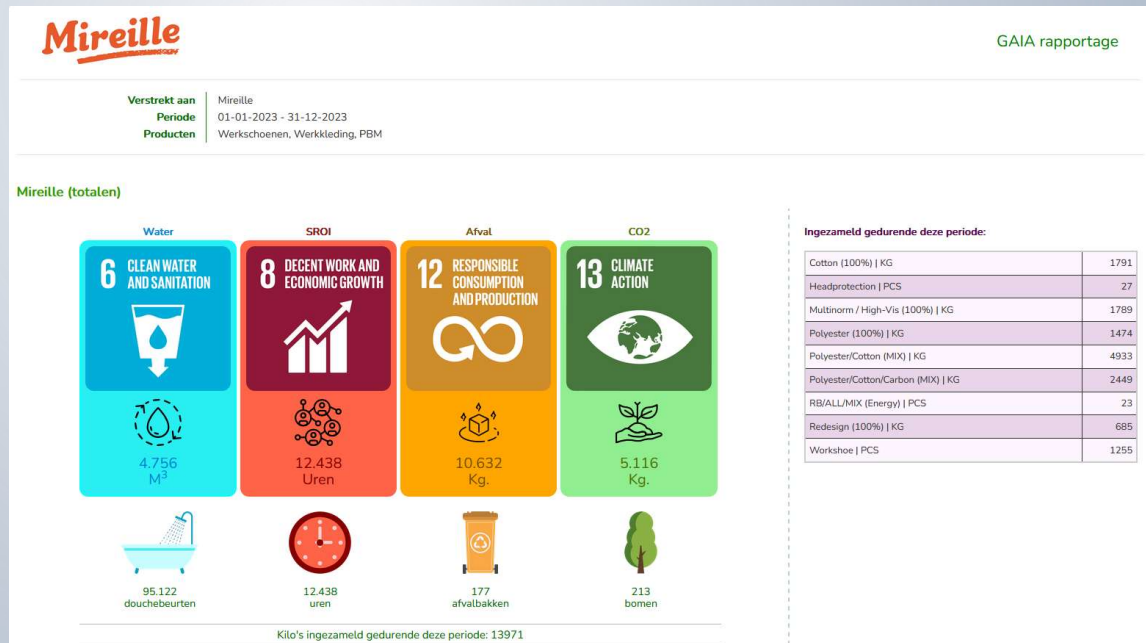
Mireille

GAIA rapportage

Verstrekt aan | Mireille
Periode | 01-01-2023 - 31-12-2023
Producten | Werkschoenen, Werkkleding, PBM

Mireille (totalen)

Water
6 CLEAN WATER AND SANITATION
4.756
$M^3$

SROI
8 DECENT WORK AND ECONOMIC GROWTH
12.438
Uren

Afval
12 RESPONSIBLE CONSUMPTION AND PRODUCTION
10.632
Kg.

CO2
13 CLIMATE ACTION
5.116
Kg.

95.122
douchebeurten

12.438
uren

177
afvalbakken

213
bomen

Kilo's ingezameld gedurende deze periode: 13971

Ingezameld gedurende deze periode:

| | |
|---|---|
| Cotton (100%) \| KG | 1791 |
| Headprotection \| PCS | 27 |
| Multinorm / High-Vis (100%) \| KG | 1789 |
| Polyester (100%) \| KG | 1474 |
| Polyester/Cotton (MIX) \| KG | 4933 |
| Polyester/Cotton/Carbon (MIX) \| KG | 2449 |
| RB/ALL/MIX (Energy) \| PCS | 23 |
| Redesign (100%) \| KG | 685 |
| Workshoe \| PCS | 1255 |